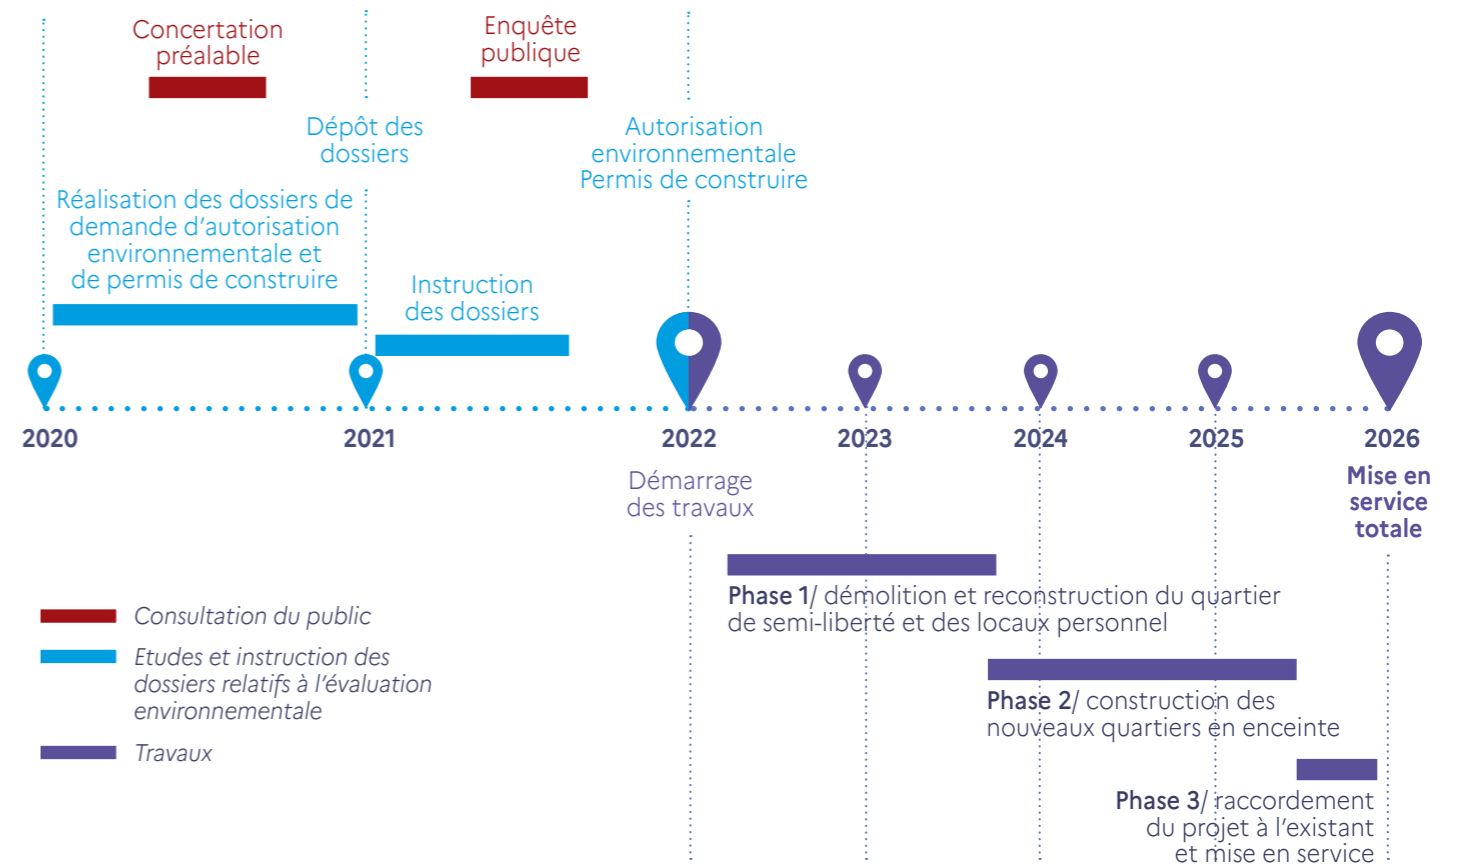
Concertation préalable

Enquête publique

Dépôt des dossiers

Autorisation environnementale Permis de construire

Réalisation des dossiers de demande d'autorisation environnementale et de permis de construire

Instruction des dossiers

2020

2021

2022

2023

2024

2025

2026

Démarrage des travaux

Mise en service totale

Phase 1/ démolition et reconstruction du quartier de semi-liberté et des locaux personnel

Phase 2/ construction des nouveaux quartiers en enceinte

Phase 3/ raccordement du projet à l'existant et mise en service

Consultation du public

Etudes et instruction des dossiers relatifs à l'évaluation environnementale

Travaux